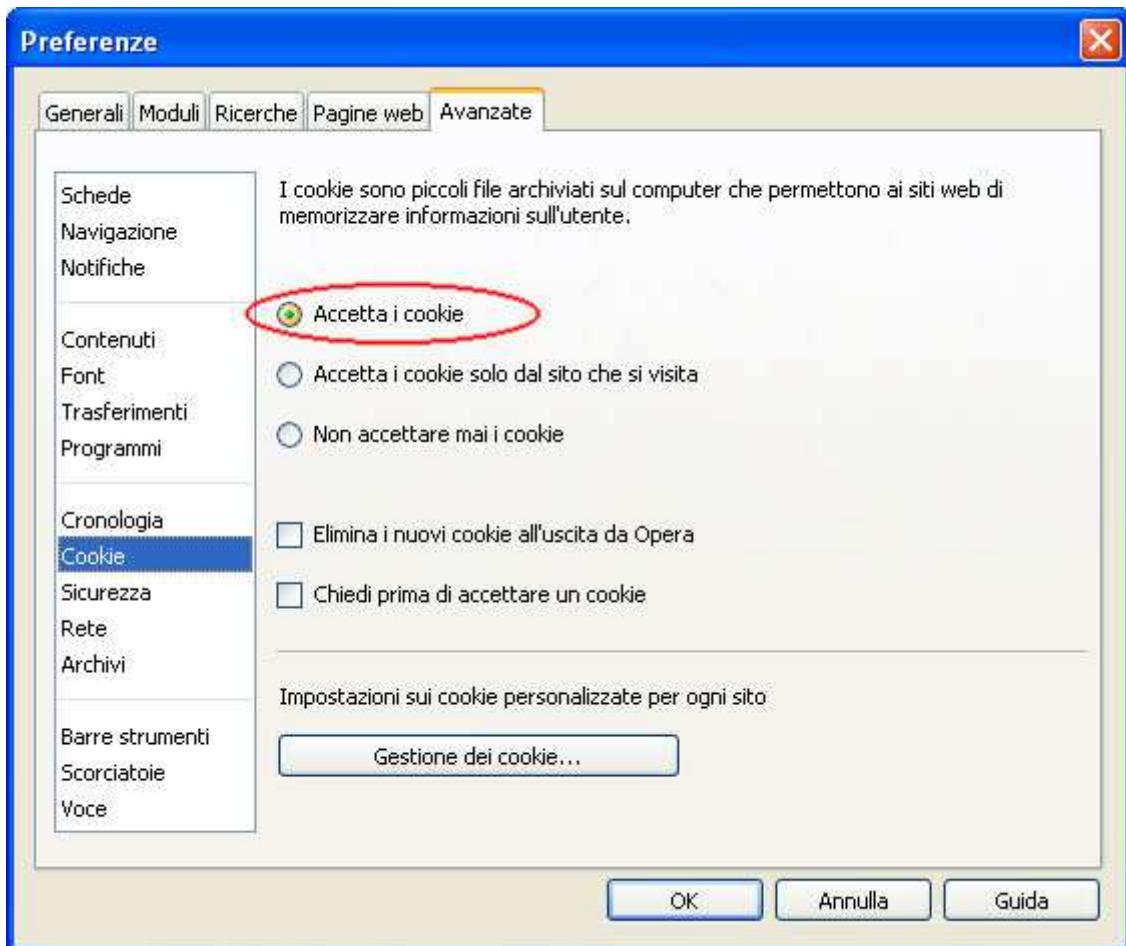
Preferenze

Generali | Moduli | Ricerche | Pagine web | Avanzate

Schede
Navigazione
Notifiche

Contenuti
Font
Trasferimenti
Programmi

Cronologia
Cookie
Sicurezza
Rete
Archivi

Barre strumenti
Scorciatoie
Voce

I cookie sono piccoli file archiviati sul computer che permettono ai siti web di memorizzare informazioni sull'utente.

Accetta i cookie

Accetta i cookie solo dal sito che si visita

Non accettare mai i cookie

Elimina i nuovi cookie all'uscita da Opera

Chiedi prima di accettare un cookie

Impostazioni sui cookie personalizzate per ogni sito

Gestione dei cookie...

OK
Annulla
Guida